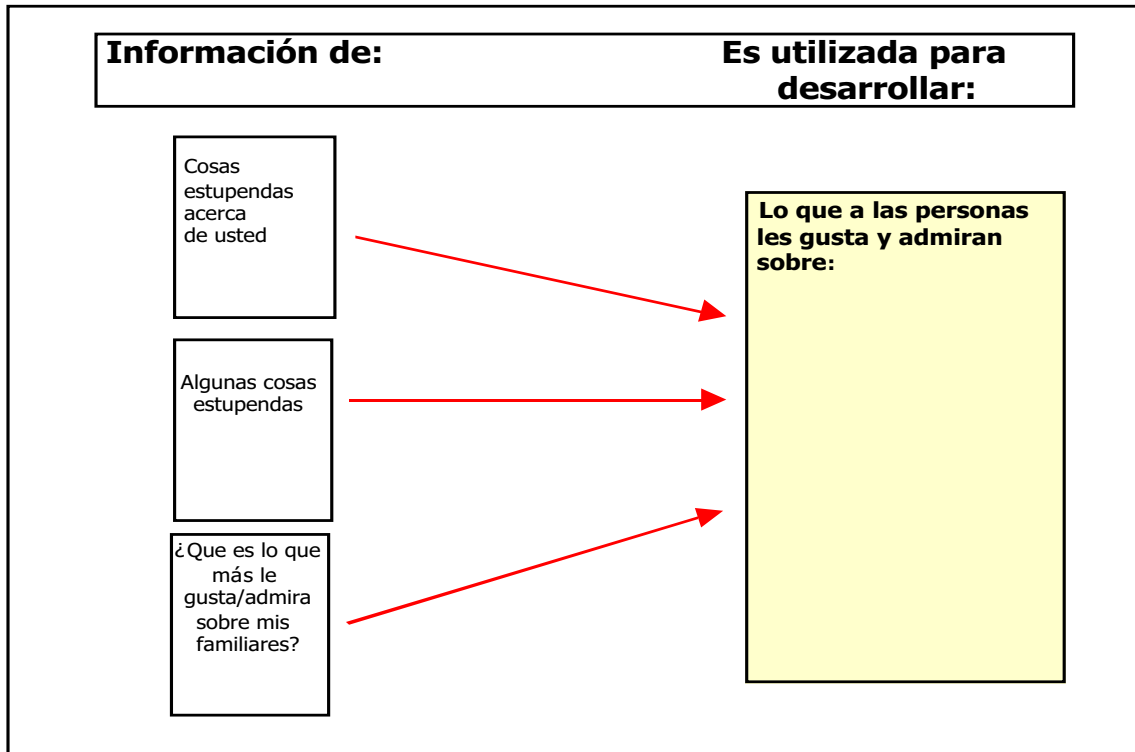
Información de: Es utilizada para desarrollar:

Cosas estupendas acerca de usted

Algunas cosas estupendas

¿Que es lo que más le gusta/admira sobre mis familiares?

Lo que a las personas les gusta y admiran sobre: